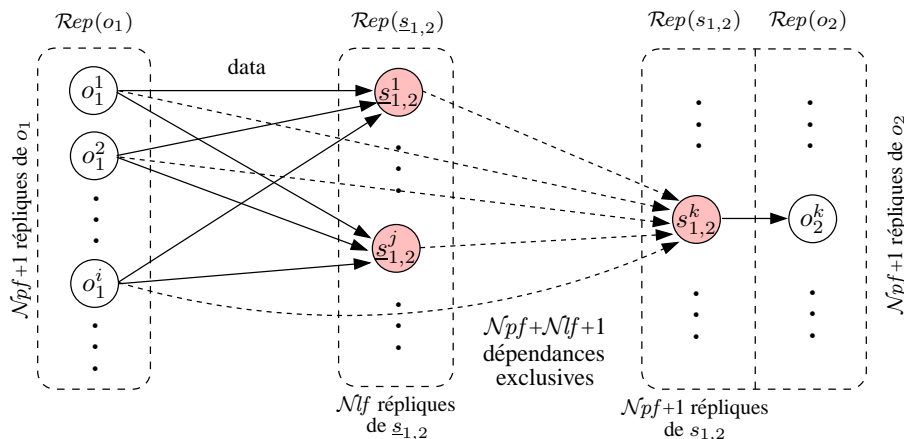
$\mathcal{R}ep(o_1)$

$\mathcal{R}ep(\underline{s}_{1,2})$

$\mathcal{R}ep(s_{1,2})$

$\mathcal{R}ep(o_2)$

data

$o_1^1$

$o_1^2$

$o_1^i$

$\underline{s}_{1,2}^1$

$\underline{s}_{1,2}^j$

$s_{1,2}^k$

$o_2^k$

$\mathcal{N}pf$+1 répliques de $o_1$

$\mathcal{N}pf$+1 répliques de $o_2$

$\mathcal{N}pf$+$\mathcal{N}lf$+1 dépendances exclusives

$\mathcal{N}lf$ répliques de $\underline{s}_{1,2}$

$\mathcal{N}pf$+1 répliques de $s_{1,2}$